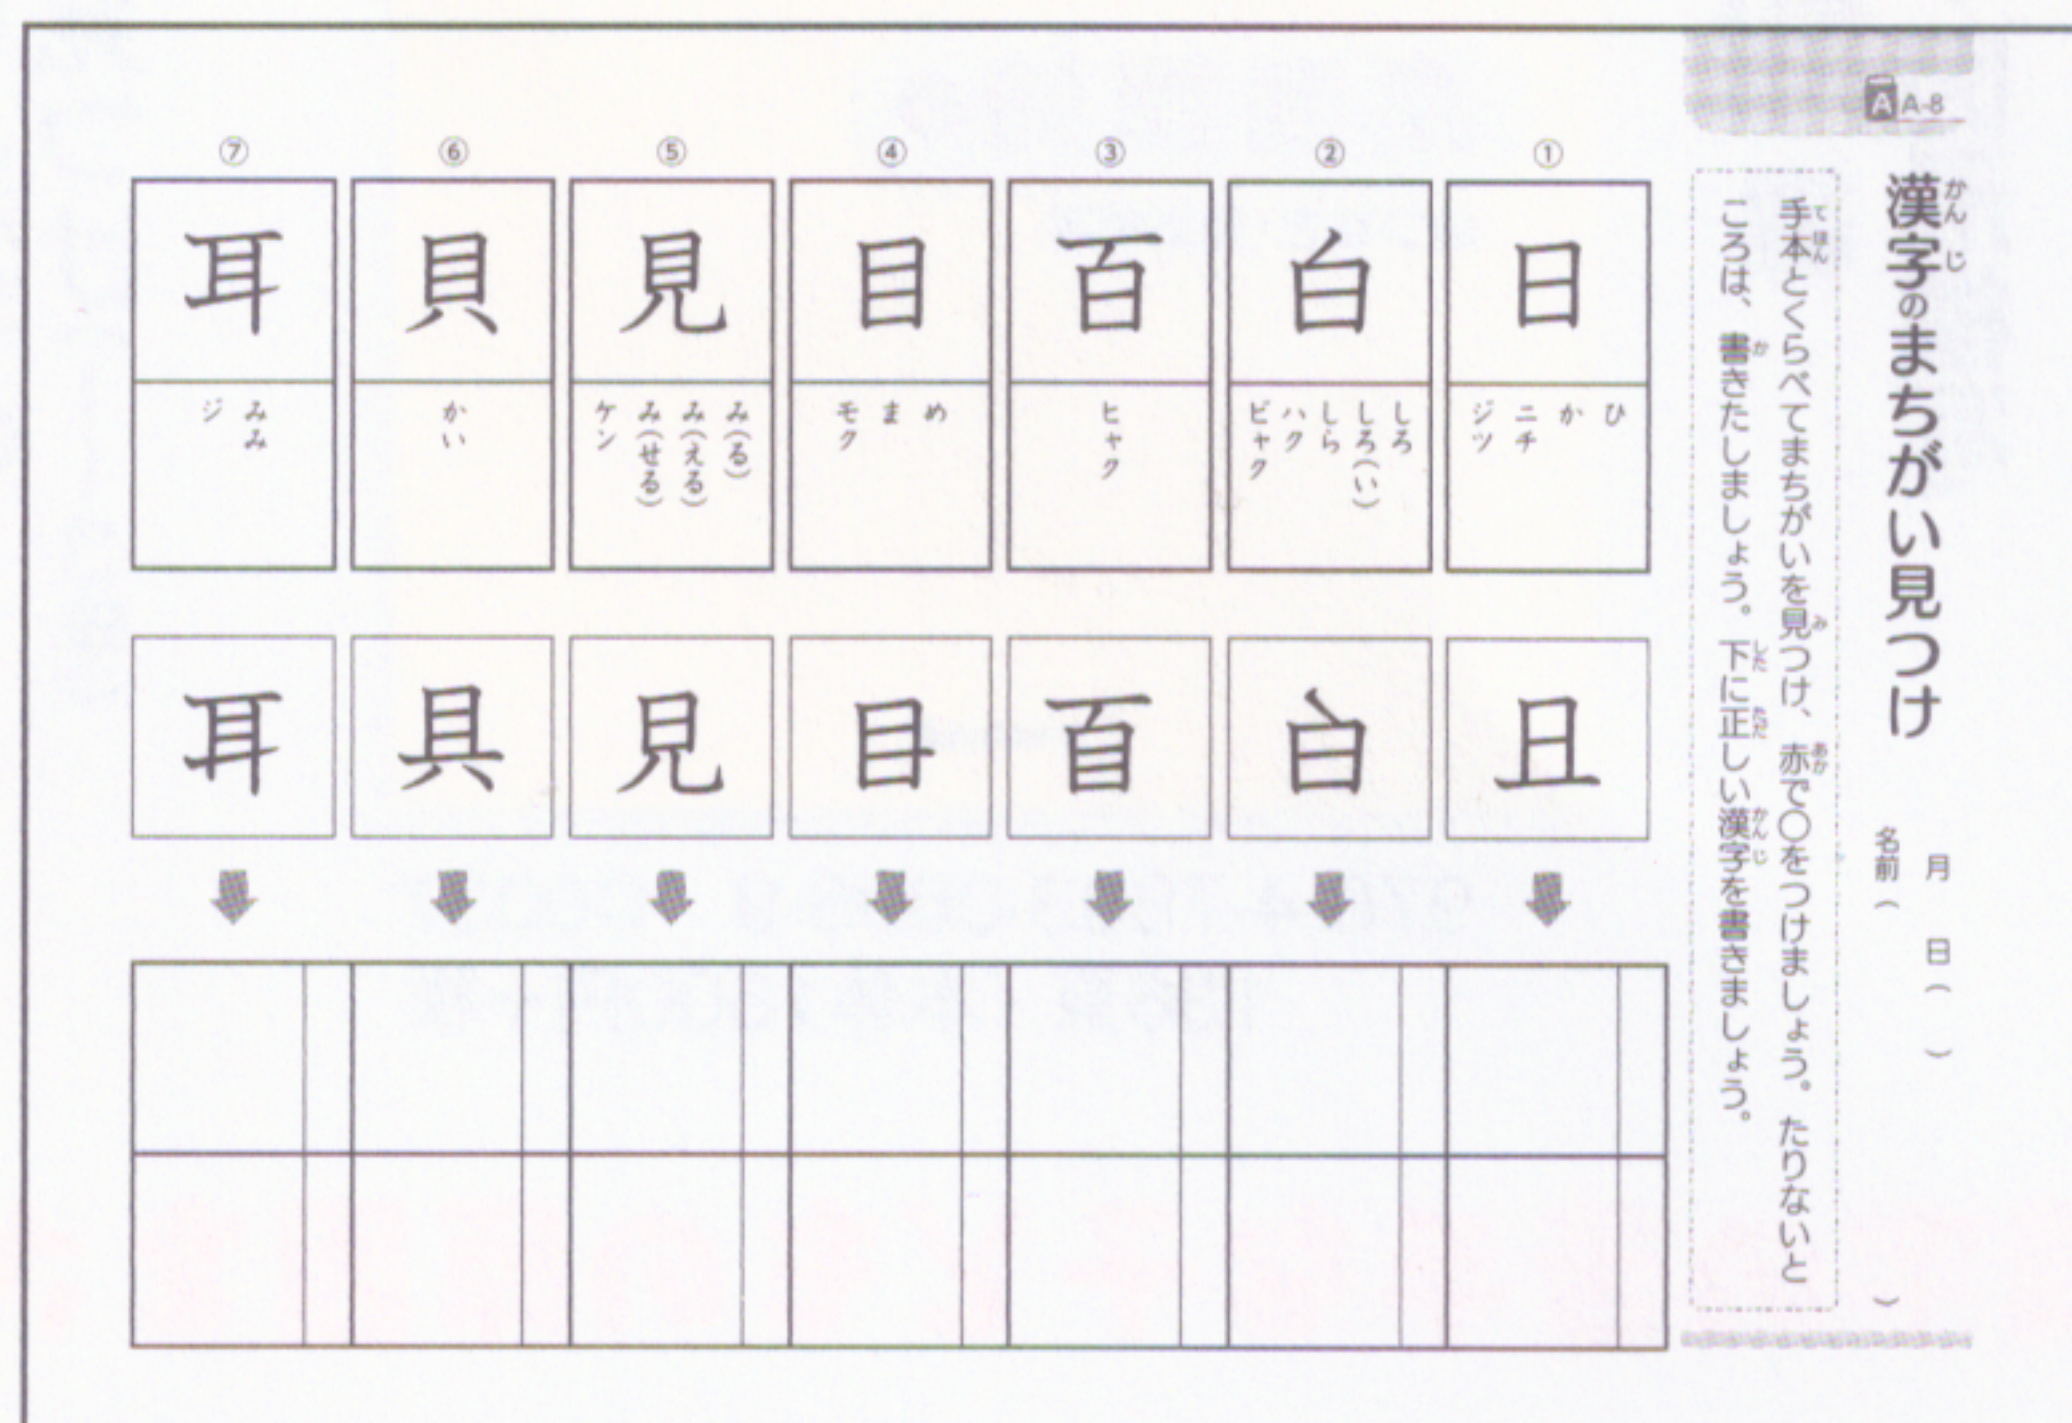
A A-8

漢字のまちがい見つけ

月　日（　）

名前（　　　）

手本とくらべてまちがいを見つけ、赤で○をつけましょう。たりないところは、書きたしましょう。下に正しい漢字を書きましょう。

①
日
ひ
か
ニチ
ジツ

②
白
しろ
しろ(い)
しら
ハク
ビャク

③
百
ヒャク

④
目
め
ま
モク

⑤
見
み(る)
み(える)
み(せる)
ケン

⑥
貝
かい

⑦
耳
みみ
ジ

旦
白
百
目
見
具
耳